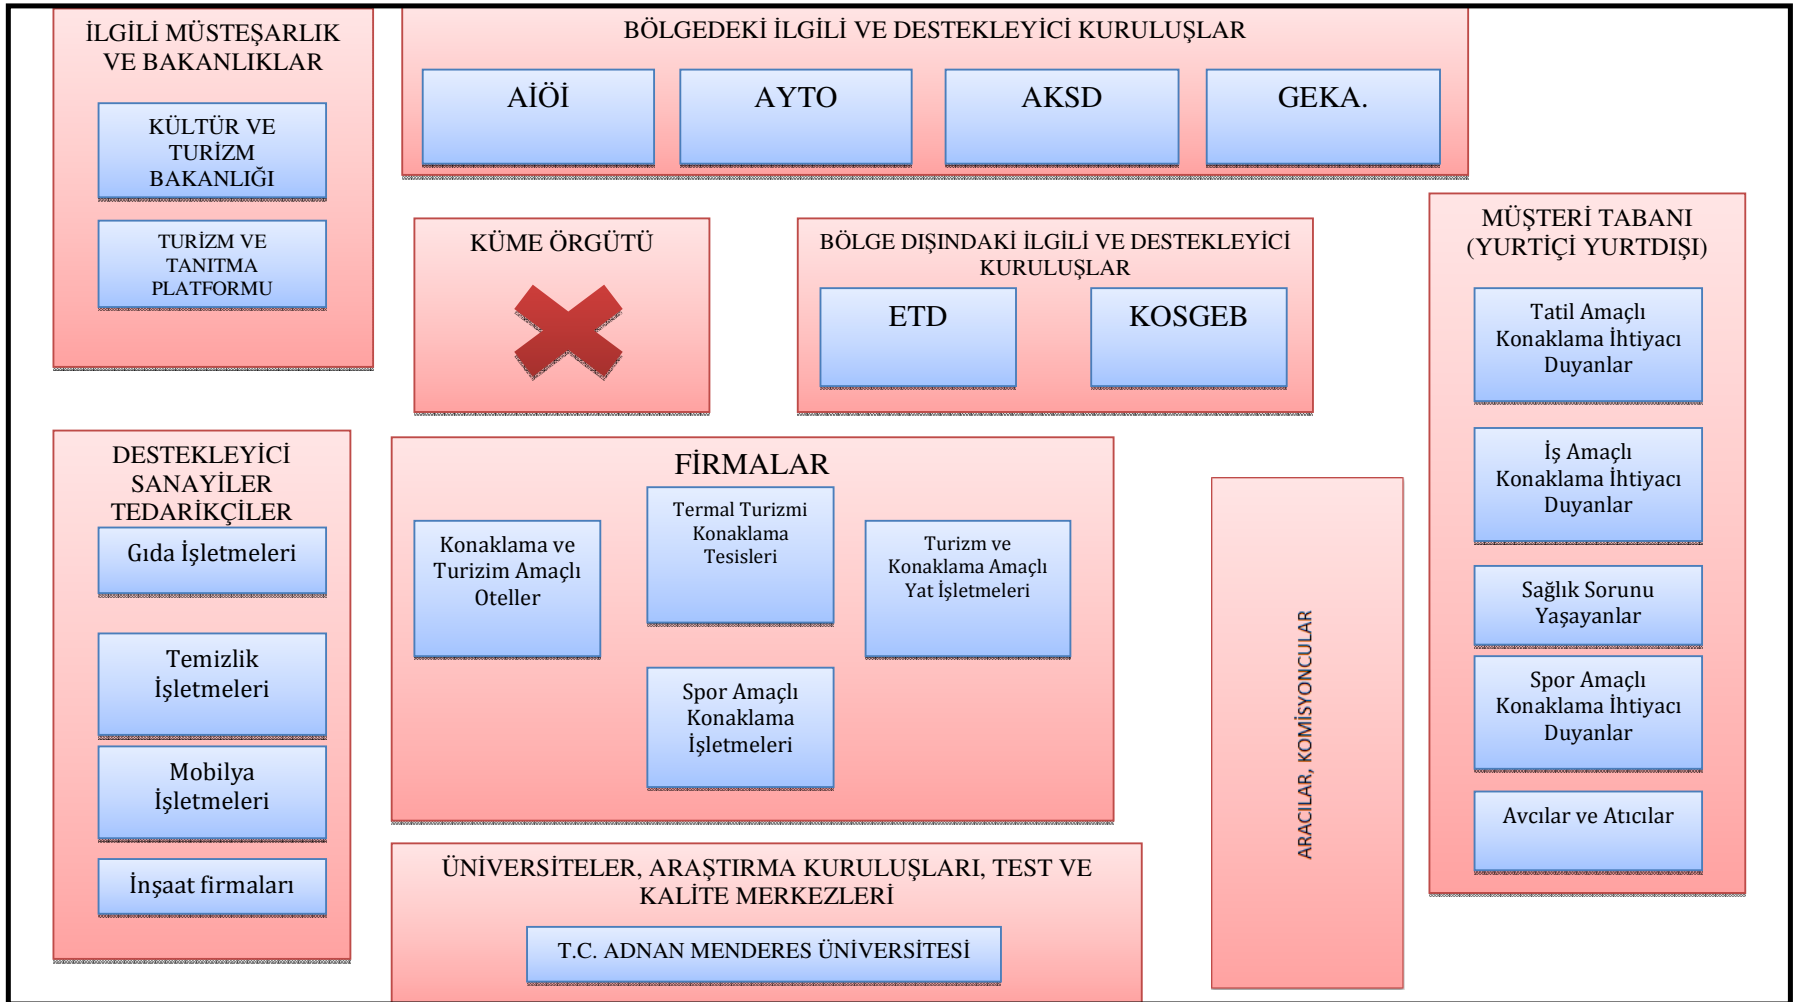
İLGİLİ MÜSTEŞARLIK VE BAKANLIKLAR

KÜLTÜR VE TURİZM BAKANLIĞI

TURİZM VE TANITMA PLATFORMU

BÖLGEDEKİ İLGİLİ VE DESTEKLEYİCİ KURULUŞLAR

AİÖİ

AYTO

AKSD

GEKA.

KÜME ÖRGÜTÜ

BÖLGE DIŞINDAKİ İLGİLİ VE DESTEKLEYİCİ KURULUŞLAR

ETD

KOSGEB

MÜŞTERİ TABANI (YURTİÇİ YURTDIŞI)

Tatil Amaçlı Konaklama İhtiyacı Duyanlar

İş Amaçlı Konaklama İhtiyacı Duyanlar

Sağlık Sorunu Yaşayanlar

Spor Amaçlı Konaklama İhtiyacı Duyanlar

Avcılar ve Atıcılar

DESTEKLEYİCİ SANAYİLER TEDARİKÇİLER

Gıda İşletmeleri

Temizlik İşletmeleri

Mobilya İşletmeleri

İnşaat firmaları

FİRMALAR

Konaklama ve Turizim Amaçlı Oteller

Termal Turizmi Konaklama Tesisleri

Turizm ve Konaklama Amaçlı Yat İşletmeleri

Spor Amaçlı Konaklama İşletmeleri

ARACILAR, KOMİSYONCULAR

ÜNİVERSİTELER, ARAŞTIRMA KURULUŞLARI, TEST VE KALİTE MERKEZLERİ

T.C. ADNAN MENDERES ÜNİVERSİTESİ